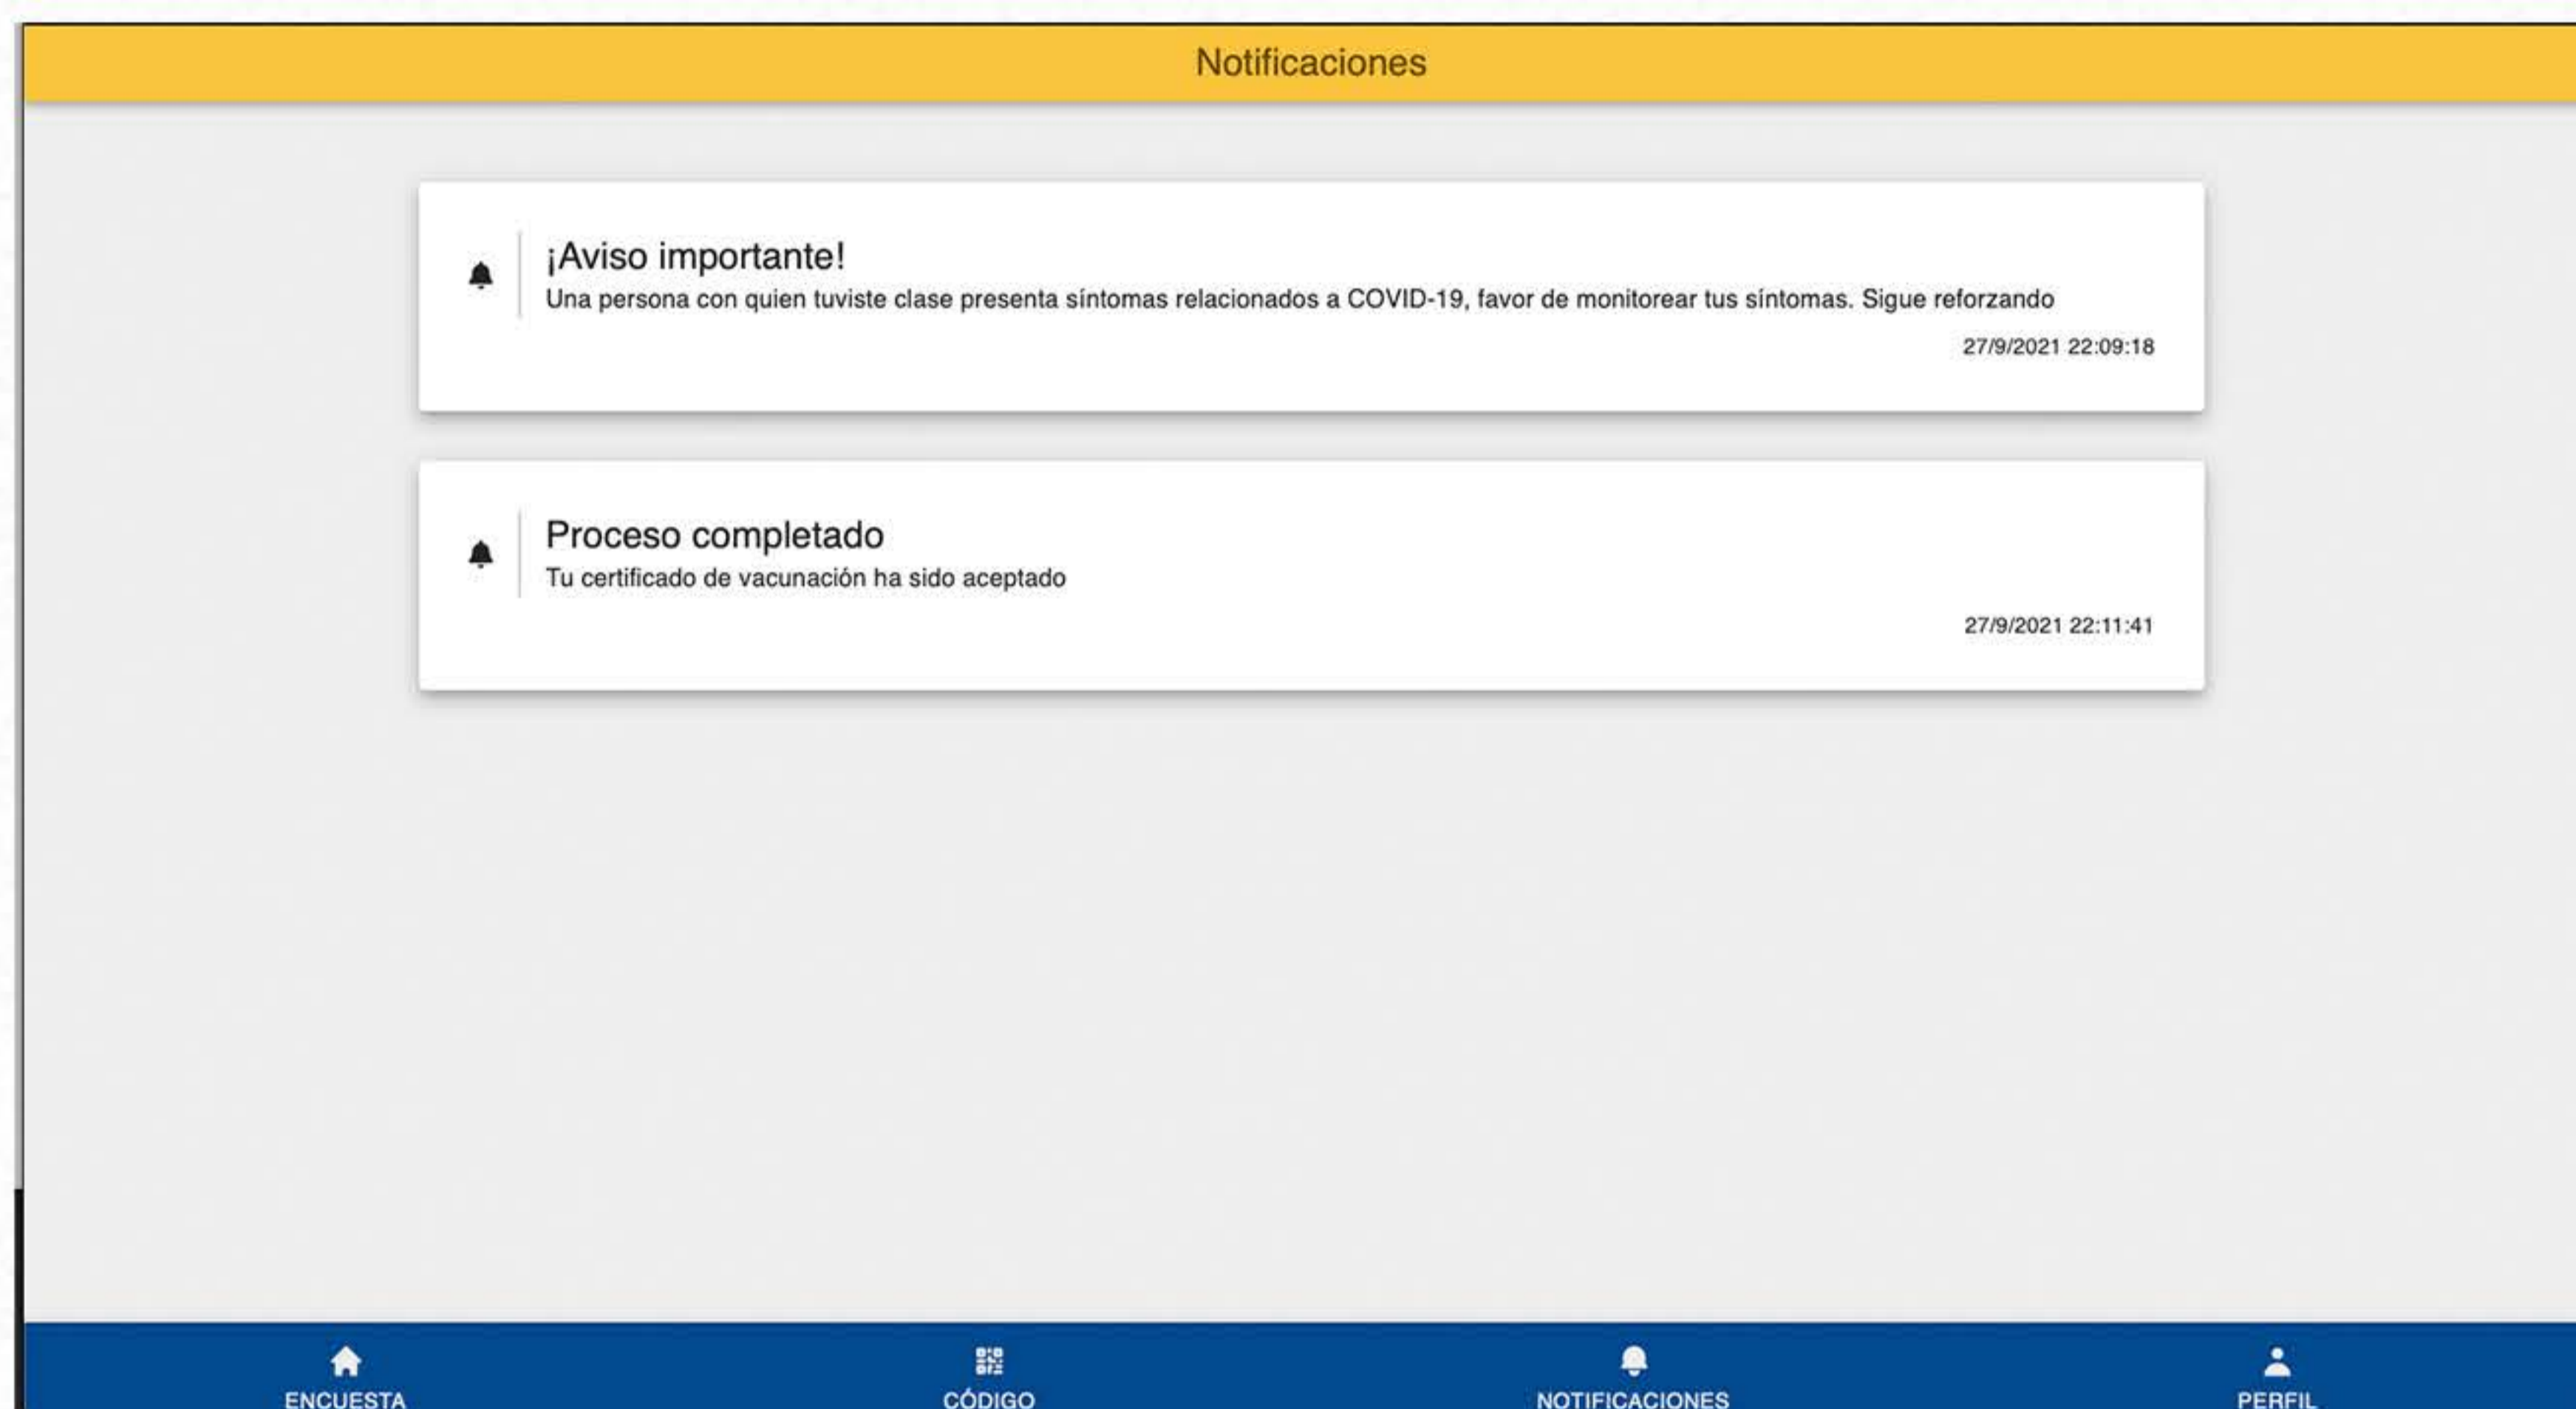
Notificaciones

¡Aviso importante!
Una persona con quien tuviste clase presenta síntomas relacionados a COVID-19, favor de monitorear tus síntomas. Sigue reforzando
27/9/2021 22:09:18

Proceso completado
Tu certificado de vacunación ha sido aceptado
27/9/2021 22:11:41

ENCUESTA
CÓDIGO
NOTIFICACIONES
PERFIL